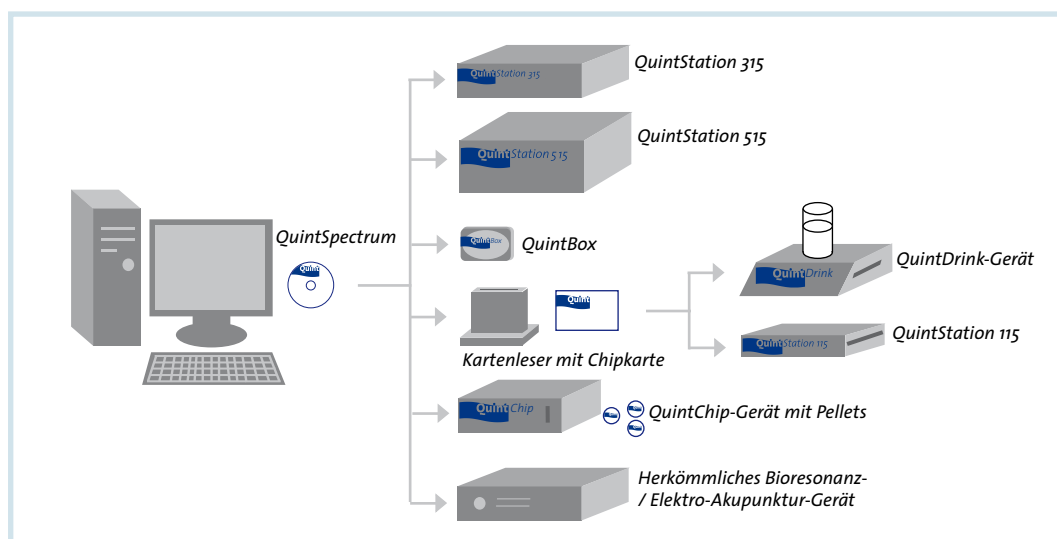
QuintSpectrum

Quint

QuintStation 315

QuintStation 315

QuintStation 515

QuintStation 515

QuintBox

QuintBox

Quint

Kartenleser mit Chipkarte

QuintDrink

QuintDrink-Gerät

QuintStation 115

QuintStation 115

QuintChip

QuintChip-Gerät mit Pellets

Herkömmliches Bioresonanz- / Elektro-Akupunktur-Gerät